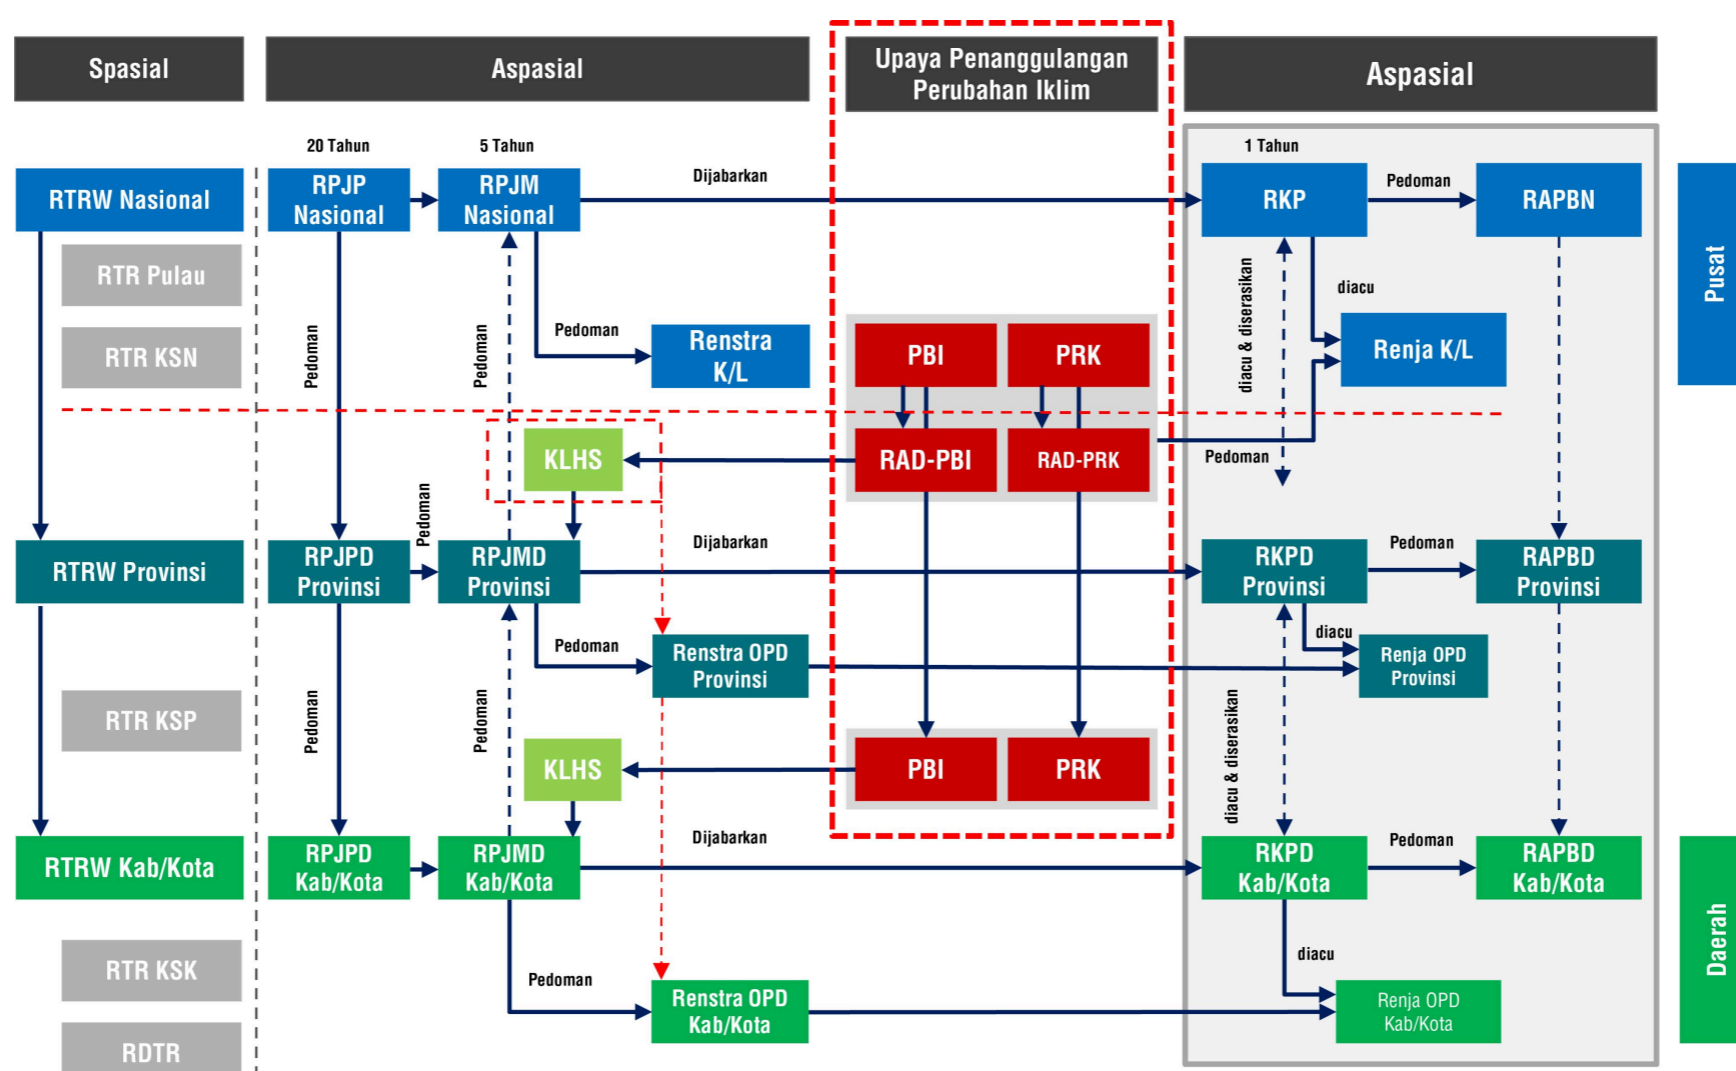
Spasial

Aspasial

Upaya Penanggulangan Perubahan Iklim

Aspasial

20 Tahun

5 Tahun

1 Tahun

RTRW Nasional

RPJP Nasional

RPJM Nasional

Dijabarkan

RKP

Pedoman

RAPBN

Pusat

RTR Pulau

RTR KSN

Pedoman

Pedoman

Pedoman

Renstra K/L

PBI

PRK

diacu & diserasikan

diacu

Renja K/L

KLHS

RAD-PBI

RAD-PRK

Pedoman

Pedoman

RTRW Provinsi

RPJPD Provinsi

RPJMD Provinsi

Dijabarkan

RKPD Provinsi

Pedoman

RAPBD Provinsi

Pedoman

diacu

Renstra OPD Provinsi

Renja OPD Provinsi

RTR KSP

Pedoman

Pedoman

diacu & diserasikan

KLHS

PBI

PRK

RTRW Kab/Kota

RPJPD Kab/Kota

RPJMD Kab/Kota

Dijabarkan

RKPD Kab/Kota

Pedoman

RAPBD Kab/Kota

Daerah

diacu

RTR KSK

Pedoman

Renstra OPD Kab/Kota

Renja OPD Kab/Kota

RDTR